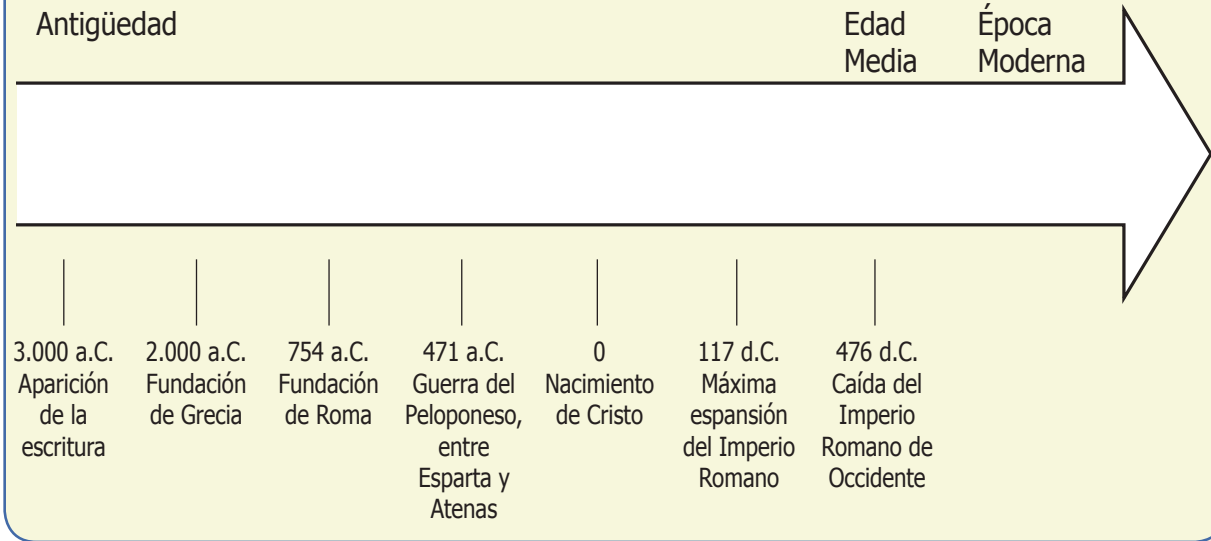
Antigüedad

Edad Media

Época Moderna

3.000 a.C. Aparición de la escritura

2.000 a.C. Fundación de Grecia

754 a.C. Fundación de Roma

471 a.C. Guerra del Peloponeso, entre Esparta y Atenas

0 Nacimiento de Cristo

117 d.C. Máxima espansión del Imperio Romano

476 d.C. Caída del Imperio Romano de Occidente